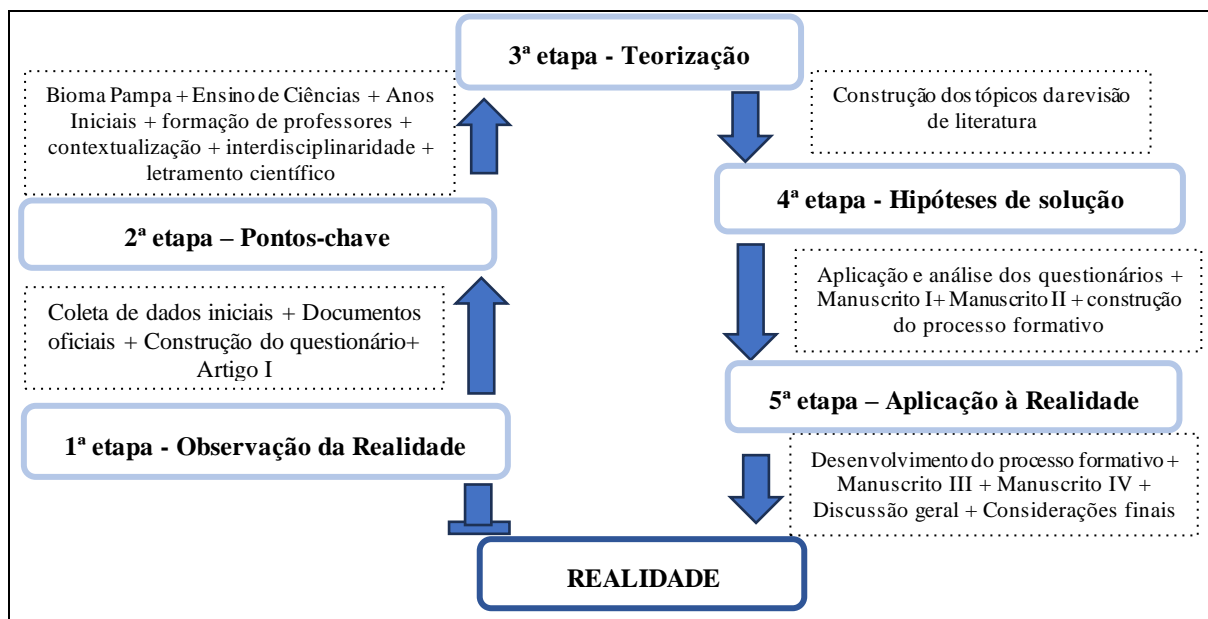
3ª etapa - Teorização

Bioma Pampa + Ensino de Ciências + Anos Iniciais + formação de professores + contextualização + interdisciplinaridade + letramento científico

Construção dos tópicos da revisão de literatura

4ª etapa - Hipóteses de solução

2ª etapa – Pontos-chave

Aplicação e análise dos questionários + Manuscrito I+ Manuscrito II + construção do processo formativo

Coleta de dados iniciais + Documentos oficiais + Construção do questionário+ Artigo I

5ª etapa – Aplicação à Realidade

1ª etapa - Observação da Realidade

Desenvolvimento do processo formativo + Manuscrito III + Manuscrito IV + Discussão geral + Considerações finais

REALIDADE